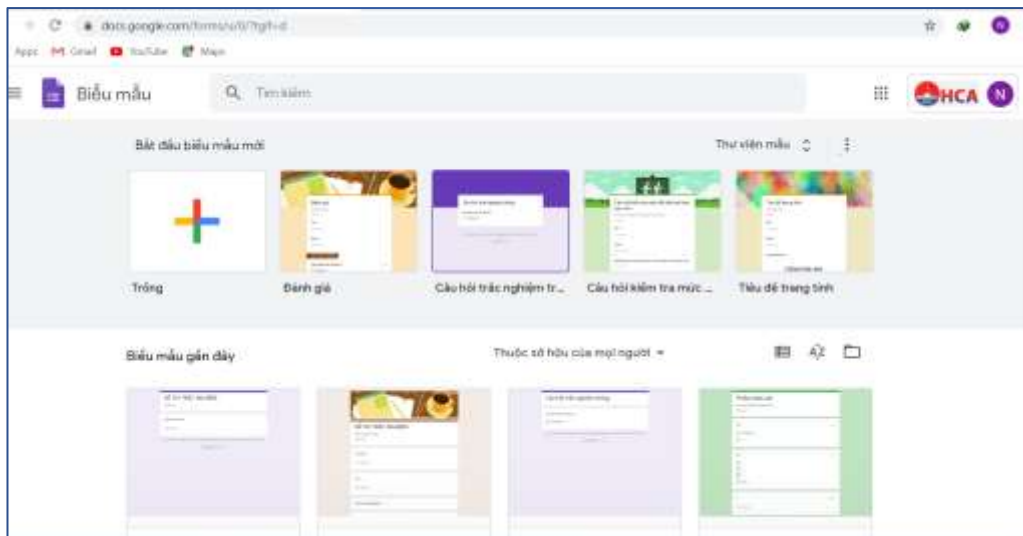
docs.google.com/forms/u/0/?tgif=d

Apps Gmail YouTube Maps

Biểu mẫu

Tìm kiếm

HCA N

Bắt đầu biểu mẫu mới

Thư viện mẫu

Trống

Đánh giá

Câu hỏi trắc nghiệm tr...

Câu hỏi kiểm tra mức ...

Tiêu đề trang tính

Biểu mẫu gần đây

Thuộc sở hữu của mọi người